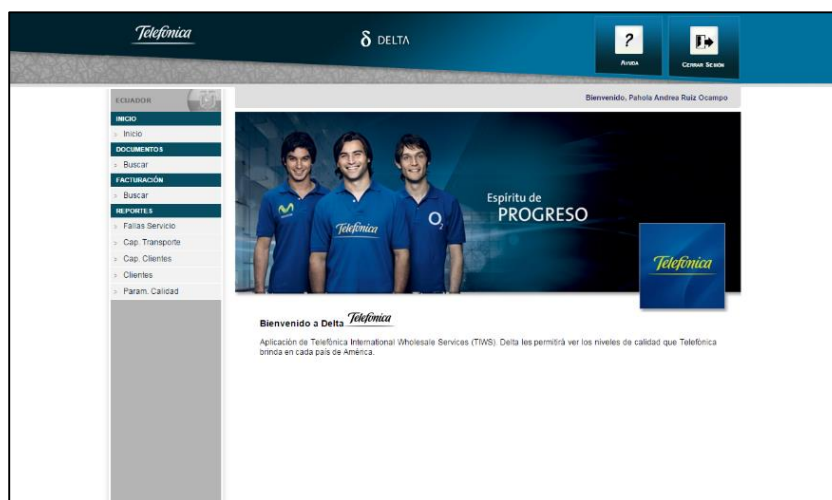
Telefónica

δ DELTA

?
Ayuda

Cerrar Sesión

ECUADOR

INICIO
Inicio
DOCUMENTOS
Buscar
FACTURACIÓN
Buscar
REPORTES
Fallas Servicio
Cap. Transporte
Cap. Clientes
Clientes
Param. Calidad

Bienvenido, Pahola Andrea Ruiz Ocampo

Telefónica

Espíritu de
PROGRESO

Telefónica

Bienvenido a Delta Telefónica

Aplicación de Telefónica International Wholesale Services (TIWS). Delta les permitirá ver los niveles de calidad que Telefónica brinda en cada país de América.